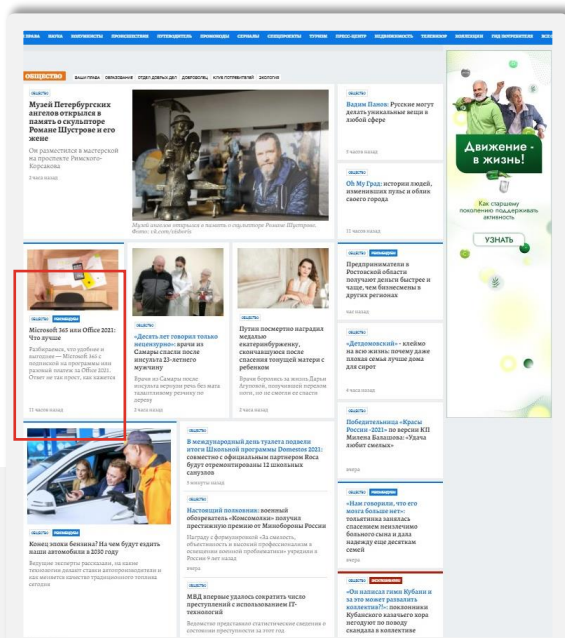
ОБЩЕСТВО

Музей Петербургских ангелов открылся в память о скульпторе Романе Шустрове и его жене

Он разместился в мастерской на проспекте Римского-Корсакова

2 часа назад

Музей ангелов открылся в память о скульпторе Романе Шустрове. Фото: vk.com/skiborin

ОБЩЕСТВО

Вадим Панов: Русские могут делать уникальные вещи в любой сфере

5 часов назад

ОБЩЕСТВО

Об Му Град: истории людей, изменивших лицо и облик своего города

11 часов назад

Движение - в жизнь!

Как старшему поколению поддерживать активность

УЗНАТЬ

ОБЩЕСТВО

Microsoft 365 или Office 2021: Что лучше

Разбираемся, что удобнее и выгоднее — Microsoft 365 с подпиской на программы или разовый платеж за Office 2021. Ответ не так прост, как кажется

11 часов назад

ОБЩЕСТВО

«Десять лет говорил только нецензурно»: врачи из Самары спасли после инсульта 23-летнего мужчину

Врачи из Самары после инсульта вернули речь без мата тяжелобольному уроженцу по дереву

2 часа назад

ОБЩЕСТВО

Путин посмертно наградил медалью екатеринбурженку, скончавшуюся после спасения тонущей матери с ребенком

Врачи боролись за жизнь Дарьи Агуловой, получившей перелом шеи, но не смогли ее спасти

2 часа назад

ОБЩЕСТВО

Предприниматели в Ростовской области получают деньги быстрее и чаще, чем бизнесмены в других регионах

час назад

ОБЩЕСТВО

«Детдомовский» - клеймо на всю жизнь: почему даже плохая семья лучше дома для сирот

4 часа назад

ОБЩЕСТВО

Победительница «Красы России -2021» по версии КП Милена Балашова: «Удача любит смелых»

вчера

ОБЩЕСТВО

Конец эпохи бензина? На чем будут ездить наши автомобили в 2030 году

Ведущие эксперты рассказали, на какие технологии делают ставки автопроизводители и как меняется качество традиционного топлива сегодня

ОБЩЕСТВО

В международный день туалета подвели итоги Школьной программы Domestos 2021: совместно с официальным партнером Роса будут отремонтированы 12 школьных санузлов

5 минуты назад

ОБЩЕСТВО

Настоящий полковник: военный обозреватель «Комсомолки» получил престижную премию от Минобороны России

Награду с формулировкой «За смелость, объективность и высокий профессионализм в освещении военной проблематики» вручили в России в этот день

вчера

ОБЩЕСТВО

МВД впервые удалось сократить число преступлений с использованием IT-технологий

Ведомство представило статистические сведения о состоянии преступности за этот год

ОБЩЕСТВО

«Нам говорили, что его мозга больше нет»: тольяттинка заняла спасением неизлечимо больного сына и дала надежду еще десяткам семей

вчера

ОБЩЕСТВО

«Он написал гимн Кубани и за это может развалить коллектив?»: поклонники Кубанского казачьего хора негодуют по поводу скандала в коллективе